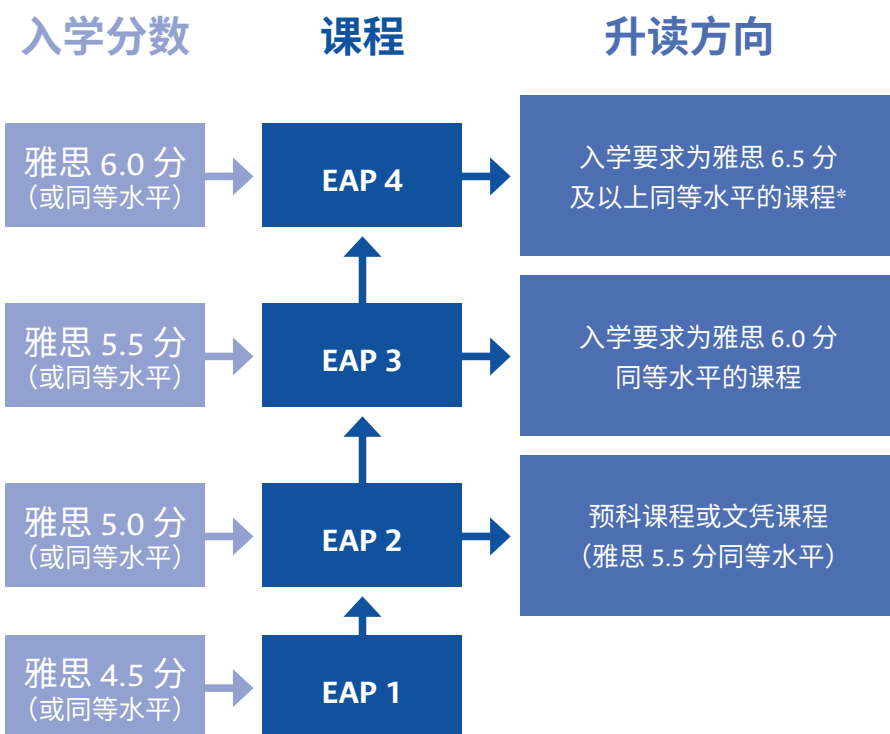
入学分数

课程

升读方向

雅思 6.0 分
（或同等水平）

EAP 4

入学要求为雅思 6.5 分及以上同等水平的课程*

雅思 5.5 分
（或同等水平）

EAP 3

入学要求为雅思 6.0 分同等水平的课程

雅思 5.0 分
（或同等水平）

EAP 2

预科课程或文凭课程
（雅思 5.5 分同等水平）

雅思 4.5 分
（或同等水平）

EAP 1